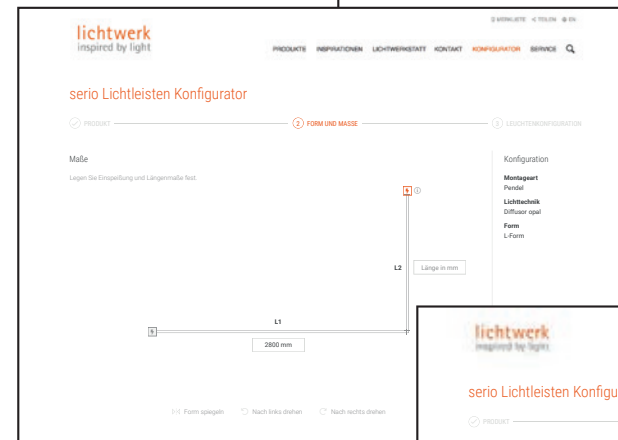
lichtwerk
inspired by light

♡ MERKLISTE < TEILEN ⊕ EN

PRODUKTE INSPIRATIONEN LICHTWERKSTATT KONTAKT KONFIGURATOR SERVICE

serio Lichtleisten Konfigurator

PRODUKT
2 FORM UND MASSE
3 LEUCHTENKONFIGURATION

Maße

Legen Sie Einspeisung und Längenmaße fest.

Konfiguration

Montageart
Pendel

Lichttechnik
Diffusor opal

Form
L-Form

L2
Länge in mm

L1
2800 mm

Form spiegeln
Nach links drehen
Nach rechts drehen

lichtwerk
inspired by light

serio Lichtleisten Konfigu

PRODUKT